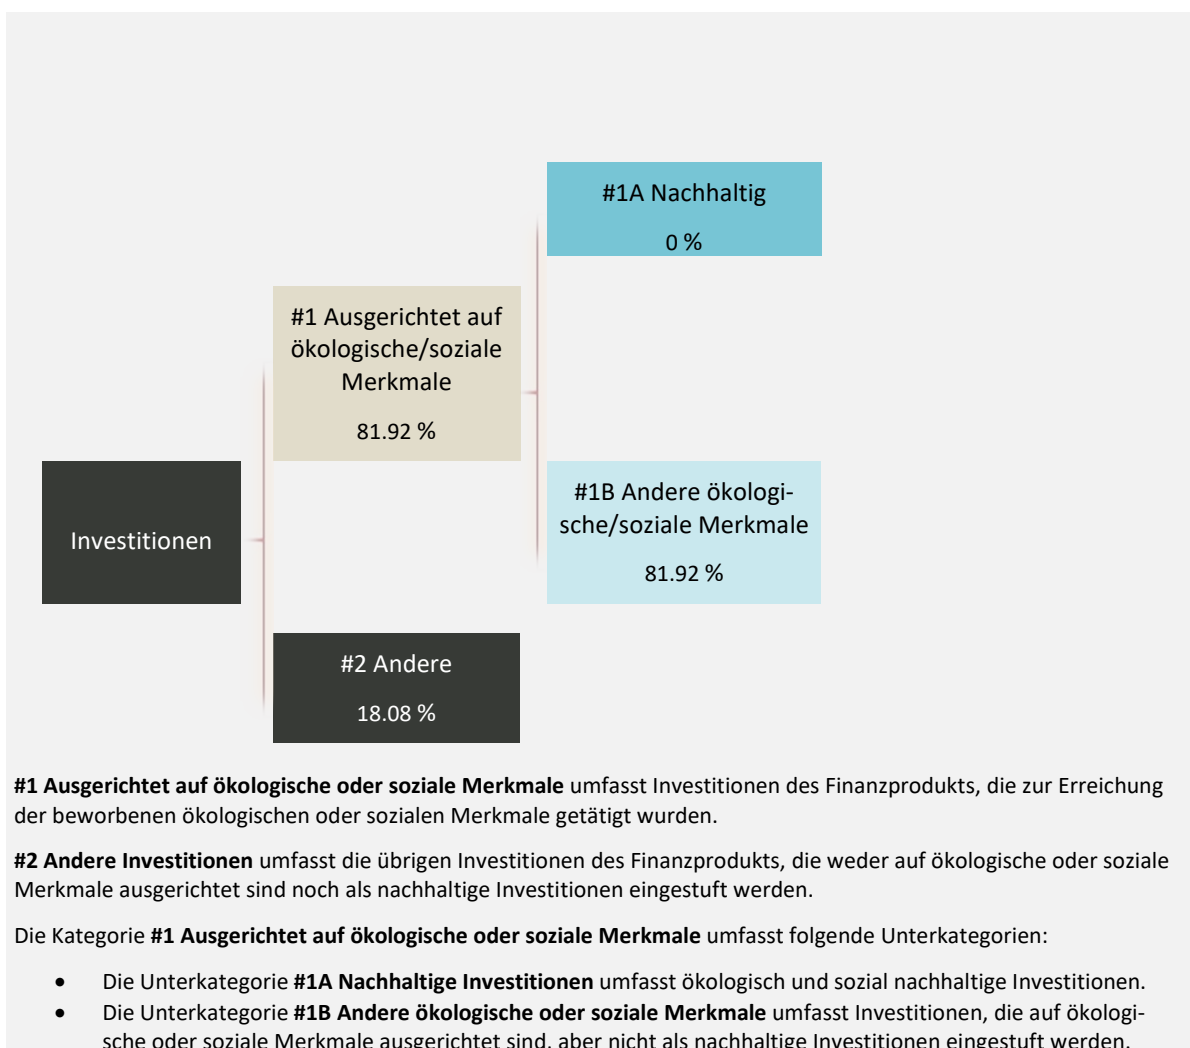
#1A Nachhaltig

0 %

#1 Ausgerichtet auf ökologische/soziale Merkmale

81.92 %

#1B Andere ökologische/soziale Merkmale

81.92 %

Investitionen

#2 Andere

18.08 %

**#1 Ausgerichtet auf ökologische oder soziale Merkmale** umfasst Investitionen des Finanzprodukts, die zur Erreichung der beworbenen ökologischen oder sozialen Merkmale getätigt wurden.

**#2 Andere Investitionen** umfasst die übrigen Investitionen des Finanzprodukts, die weder auf ökologische oder soziale Merkmale ausgerichtet sind noch als nachhaltige Investitionen eingestuft werden.

Die Kategorie **#1 Ausgerichtet auf ökologische oder soziale Merkmale** umfasst folgende Unterkategorien:

- Die Unterkategorie **#1A Nachhaltige Investitionen** umfasst ökologisch und sozial nachhaltige Investitionen.
- Die Unterkategorie **#1B Andere ökologische oder soziale Merkmale** umfasst Investitionen, die auf ökologische oder soziale Merkmale ausgerichtet sind, aber nicht als nachhaltige Investitionen eingestuft werden.